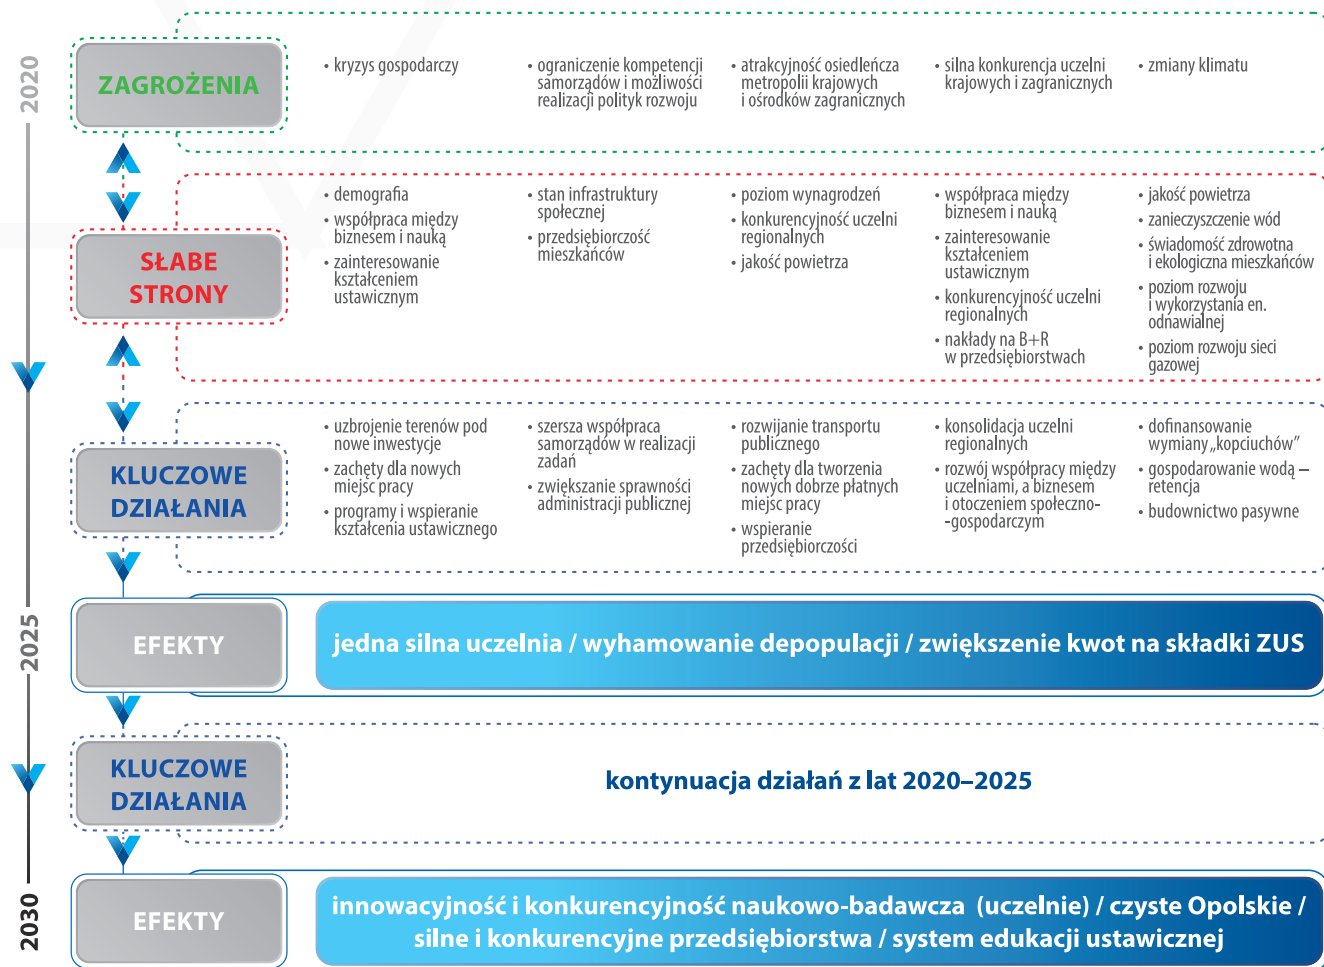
2020

ZAGROŻENIA

• kryzys gospodarczy

• ograniczenie kompetencji samorządów i możliwości realizacji polityk rozwoju

• atrakcyjność osiedleńcza metropolii krajowych i ośrodków zagranicznych

• silna konkurencja uczelni krajowych i zagranicznych

• zmiany klimatu

SŁABE STRONY

• demografia
• współpraca między biznesem i nauką
• zainteresowanie kształceniem ustawicznym

• stan infrastruktury społecznej
• przedsiębiorczość mieszkańców

• poziom wynagrodzeń
• konkurencyjność uczelni regionalnych
• jakość powietrza

• współpraca między biznesem i nauką
• zainteresowanie kształceniem ustawicznym
• konkurencyjność uczelni regionalnych
• nakłady na B+R w przedsiębiorstwach

• jakość powietrza
• zanieczyszczenie wód
• świadomość zdrowotna i ekologiczna mieszkańców
• poziom rozwoju i wykorzystania en. odnawialnej
• poziom rozwoju sieci gazowej

KLUCZOWE DZIAŁANIA

• uzbrojenie terenów pod nowe inwestycje
• zachęty dla nowych miejsc pracy
• programy i wspieranie kształcenia ustawicznego

• szersza współpraca samorządów w realizacji zadań
• zwiększanie sprawności administracji publicznej

• rozwijanie transportu publicznego
• zachęty dla tworzenia nowych dobrze płatnych miejsc pracy
• wspieranie przedsiębiorczości

• konsolidacja uczelni regionalnych
• rozwój współpracy między uczelniami, a biznesem i otoczeniem społeczno-gospodarczym

• dofinansowanie wymiany „kopciuchów"
• gospodarowanie wodą – retencja
• budownictwo pasywne

2025

EFEKTY

jedna silna uczelnia / wyhamowanie depopulacji / zwiększenie kwot na składki ZUS

KLUCZOWE DZIAŁANIA

kontynuacja działań z lat 2020–2025

2030

EFEKTY

innowacyjność i konkurencyjność naukowo-badawcza (uczelnie) / czyste Opolskie / silne i konkurencyjne przedsiębiorstwa / system edukacji ustawicznej